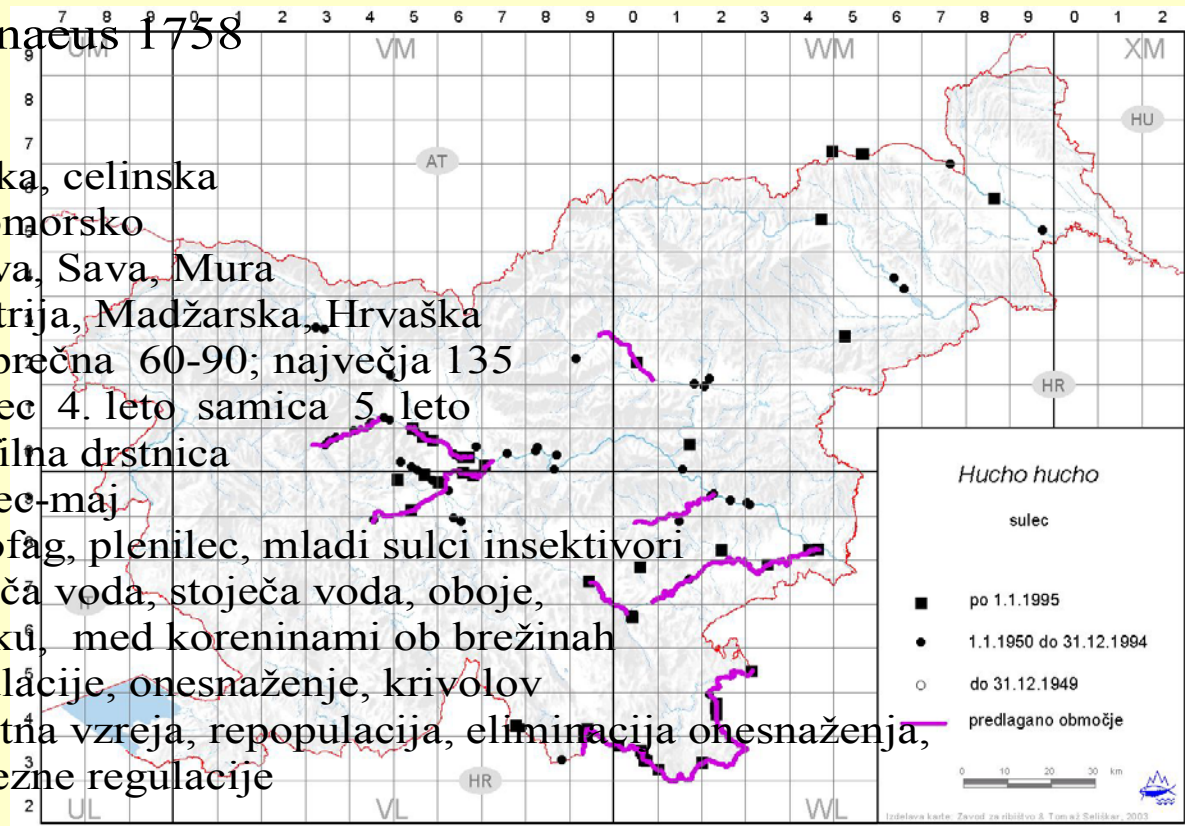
7 8 9 0 1 2 3 4 5 6 7 8 9 0 1 2 3 4 5 6 7 8 9 0 1 2

naeus 1758

ka, celinska
morsko
va, Sava, Mura
trija, Madžarska, Hrvaška
rečna 60-90; največja 135
ec 4. leto samica 5. leto
ilna drstnica
ec-maj
fag, plenilec, mladi sulci insektivori
ča voda, stoječa voda, oboje,
ku, med koreninami ob brežinah
lacije, onesnaženje, krivolov
tna vzreja, repopulacija, eliminacija onesnaženja,
ezne regulacije

UM VM WM XM
9 8 7 6 5 4 3 2
AT HU HR HR IT
UL VL WL

Hucho hucho
sulec
po 1.1.1995
1.1.1950 do 31.12.1994
do 31.12.1949
predlagano območje
0 10 20 30 km
Izdelava karte: Zavod za ribištvo & Tomaž Seliškar, 2003